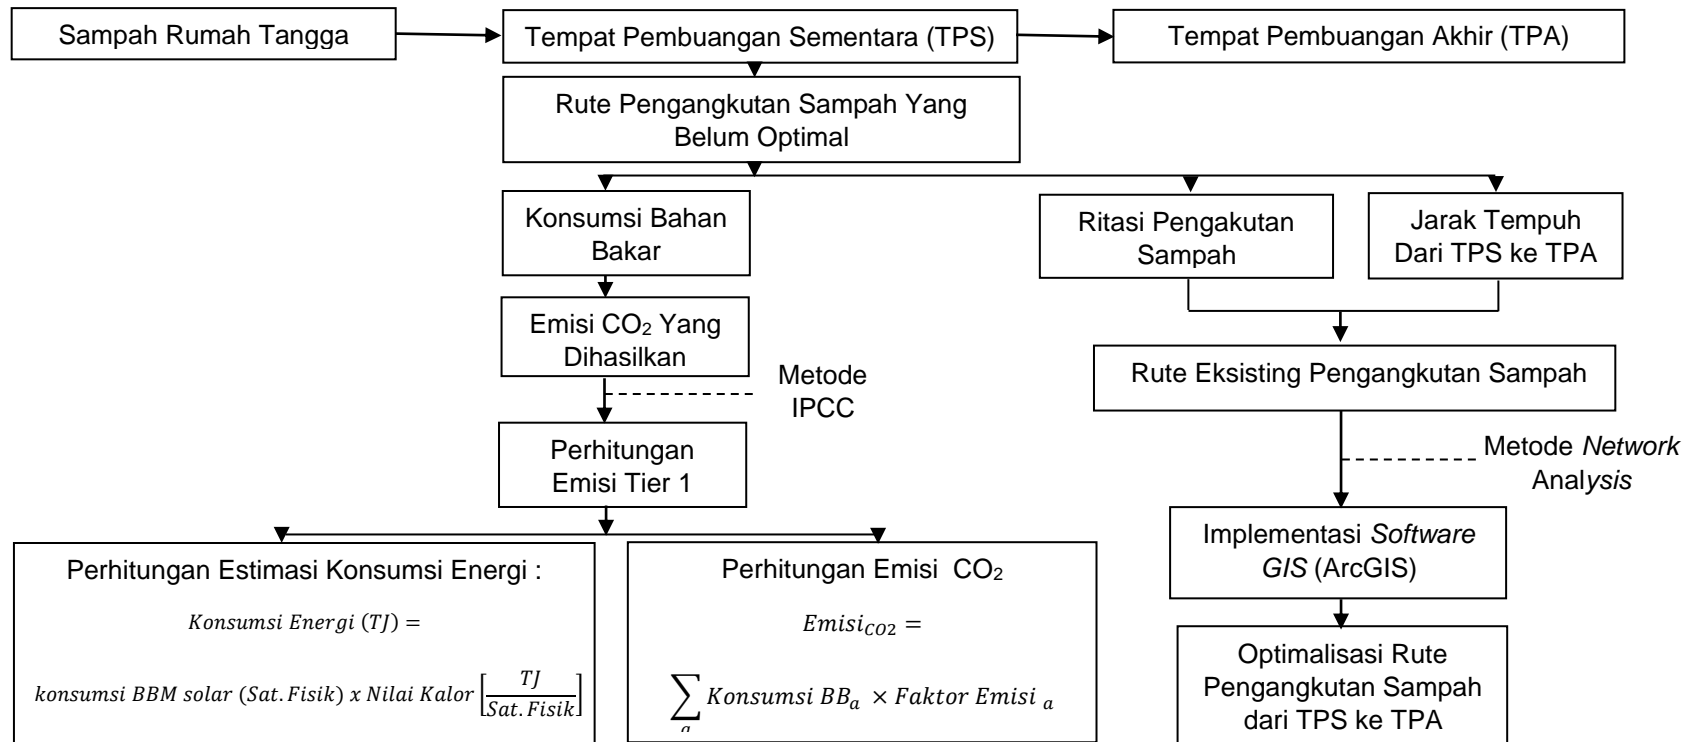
Sampah Rumah Tangga

Tempat Pembuangan Sementara (TPS)

Tempat Pembuangan Akhir (TPA)

Rute Pengangkutan Sampah Yang Belum Optimal

Konsumsi Bahan Bakar

Ritasi Pengakutan Sampah

Jarak Tempuh Dari TPS ke TPA

Emisi $CO_2$ Yang Dihasilkan

Metode IPCC

Rute Eksisting Pengangkutan Sampah

Perhitungan Emisi Tier 1

Metode *Network* Analy*sis*

Implementasi *Software GIS* (ArcGIS)

Perhitungan Estimasi Konsumsi Energi :

$Konsumsi\ Energi\ (TJ) =$

$konsumsi\ BBM\ solar\ (Sat.Fisik)\ x\ Nilai\ Kalor\ \left[\frac{TJ}{Sat.Fisik}\right]$

Perhitungan Emisi $CO_2$

$Emisi_{CO2} =$

$\sum_{a} Konsumsi\ BB_a \times Faktor\ Emisi\ _a$

Optimalisasi Rute Pengangkutan Sampah dari TPS ke TPA